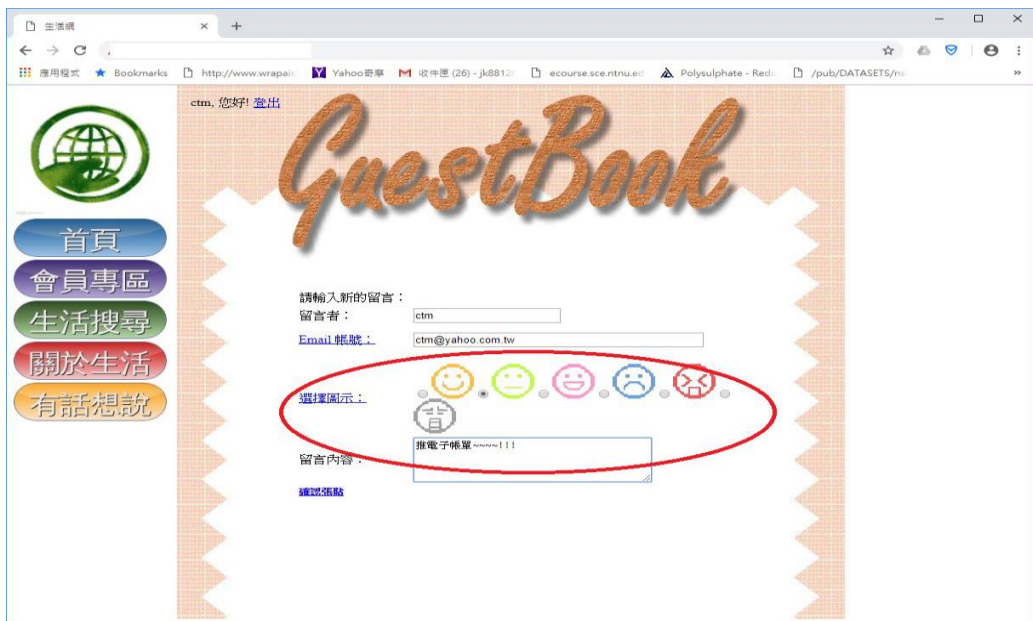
生活網 × +

應用程式 Bookmarks http://www.wrapair Yahoo奇摩 收件匣 (26) - jk8812 ecourse.sce.ntnu.ed Polysulphate - Redu /pub/DATASETS/n »

ctm, 您好! 登出

GuestBook

首頁
會員專區
生活搜尋
關於生活
有話想說

請輸入新的留言：
留言者： ctm
Email 帳號： ctm@yahoo.com.tw
選擇圖示：
留言內容： 推電子帳單~~~~!!!
確認張貼